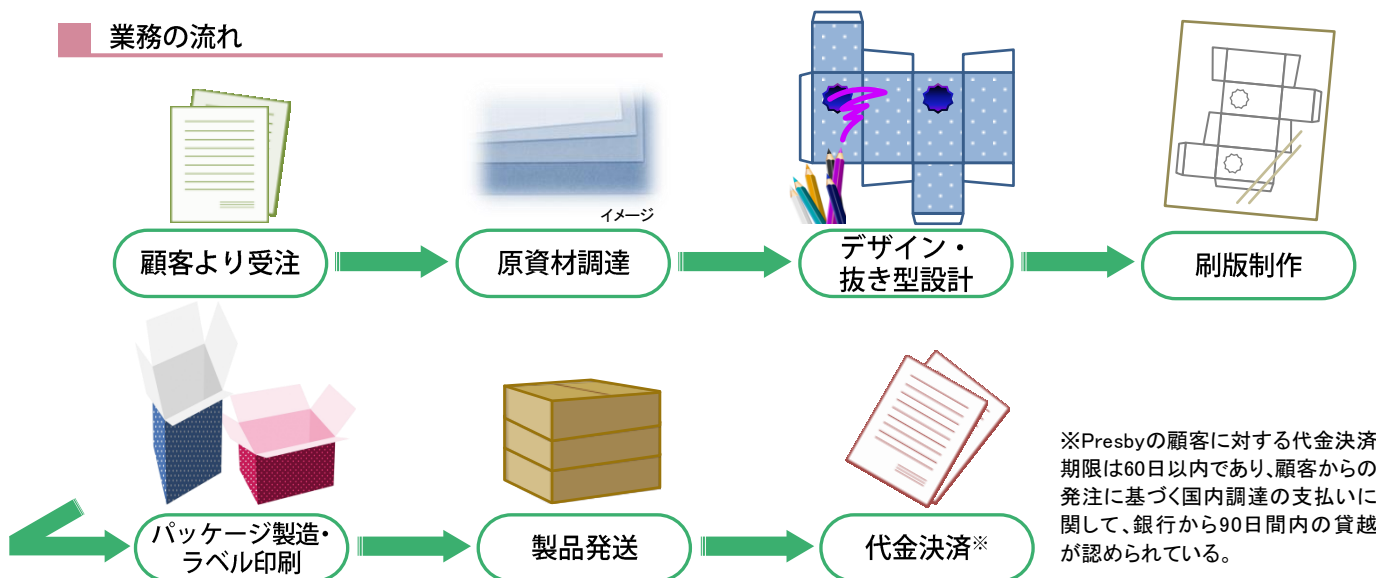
業務の流れ

イメージ

顧客より受注

原資材調達

デザイン・抜き型設計

刷版制作

パッケージ製造・ラベル印刷

製品発送

代金決済※

※Presbyの顧客に対する代金決済期限は60日以内であり､顧客からの発注に基づく国内調達の支払いに関して､銀行から90日間内の貸越が認められている。